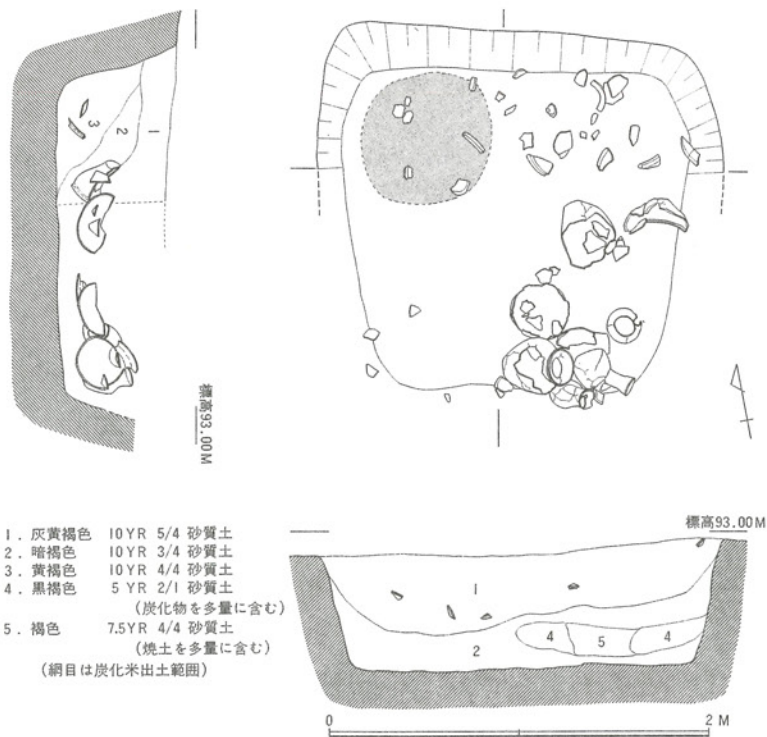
3
2
1

標高93.00M

1．灰黄褐色　10YR 5/4 砂質土
2．暗褐色　10YR 3/4 砂質土
3．黄褐色　10YR 4/4 砂質土
4．黒褐色　5 YR 2/1 砂質土
（炭化物を多量に含む）
5．褐色　7.5YR 4/4 砂質土
（焼土を多量に含む）
（網目は炭化米出土範囲）

標高93.00M

1
2
4
5
4

0
2 M